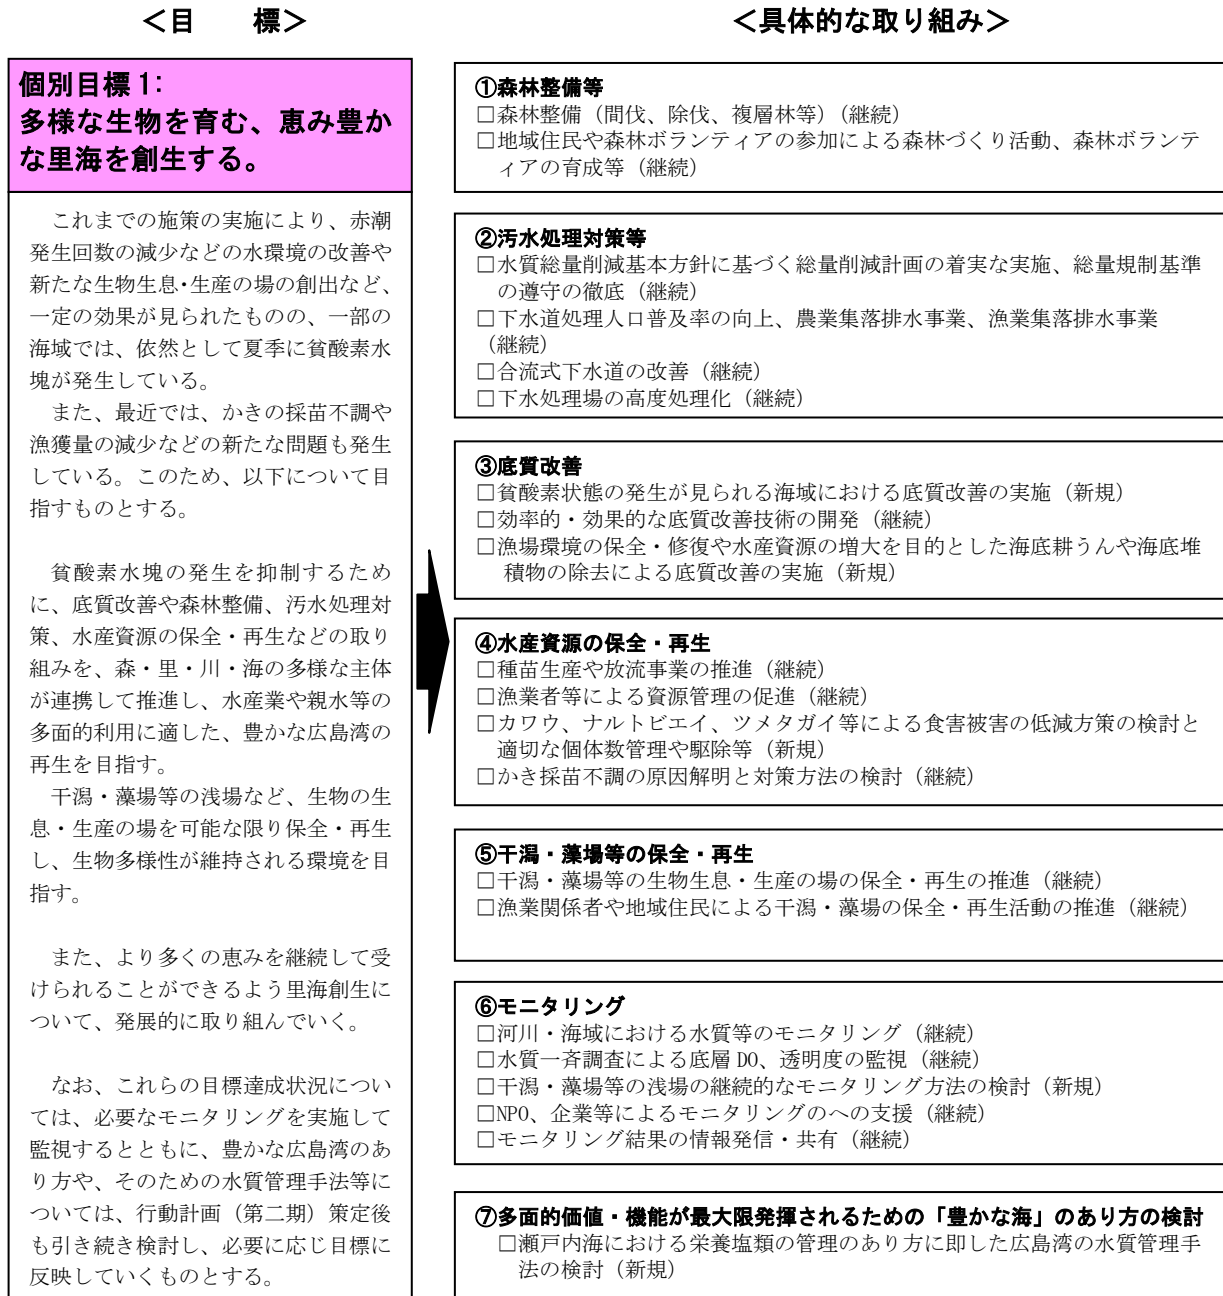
<目　　標>

個別目標 1:
多様な生物を育む、恵み豊かな里海を創生する。

これまでの施策の実施により、赤潮発生回数の減少などの水環境の改善や新たな生物生息･生産の場の創出など、一定の効果が見られたものの、一部の海域では、依然として夏季に貧酸素水塊が発生している。
また、最近では、かきの採苗不調や漁獲量の減少などの新たな問題も発生している。このため、以下について目指すものとする。

貧酸素水塊の発生を抑制するために、底質改善や森林整備、汚水処理対策、水産資源の保全・再生などの取り組みを、森・里・川・海の多様な主体が連携して推進し、水産業や親水等の多面的利用に適した、豊かな広島湾の再生を目指す。
干潟・藻場等の浅場など、生物の生息・生産の場を可能な限り保全・再生し、生物多様性が維持される環境を目指す。

また、より多くの恵みを継続して受けられることができるよう里海創生について、発展的に取り組んでいく。

なお、これらの目標達成状況については、必要なモニタリングを実施して監視するとともに、豊かな広島湾のあり方や、そのための水質管理手法等については、行動計画（第二期）策定後も引き続き検討し、必要に応じ目標に反映していくものとする。

<具体的な取り組み>

①森林整備等
□森林整備（間伐、除伐、複層林等）（継続）
□地域住民や森林ボランティアの参加による森林づくり活動、森林ボランティアの育成等（継続）

②汚水処理対策等
□水質総量削減基本方針に基づく総量削減計画の着実な実施、総量規制基準の遵守の徹底（継続）
□下水道処理人口普及率の向上、農業集落排水事業、漁業集落排水事業（継続）
□合流式下水道の改善（継続）
□下水処理場の高度処理化（継続）

③底質改善
□貧酸素状態の発生が見られる海域における底質改善の実施（新規）
□効率的・効果的な底質改善技術の開発（継続）
□漁場環境の保全・修復や水産資源の増大を目的とした海底耕うんや海底堆積物の除去による底質改善の実施（新規）

④水産資源の保全・再生
□種苗生産や放流事業の推進（継続）
□漁業者等による資源管理の促進（継続）
□カワウ、ナルトビエイ、ツメタガイ等による食害被害の低減方策の検討と適切な個体数管理や駆除等（新規）
□かき採苗不調の原因解明と対策方法の検討（継続）

⑤干潟・藻場等の保全・再生
□干潟・藻場等の生物生息・生産の場の保全・再生の推進（継続）
□漁業関係者や地域住民による干潟・藻場の保全・再生活動の推進（継続）

⑥モニタリング
□河川・海域における水質等のモニタリング（継続）
□水質一斉調査による底層 DO、透明度の監視（継続）
□干潟・藻場等の浅場の継続的なモニタリング方法の検討（新規）
□NPO、企業等によるモニタリングのへの支援（継続）
□モニタリング結果の情報発信・共有（継続）

⑦多面的価値・機能が最大限発揮されるための「豊かな海」のあり方の検討
□瀬戸内海における栄養塩類の管理のあり方に即した広島湾の水質管理手法の検討（新規）